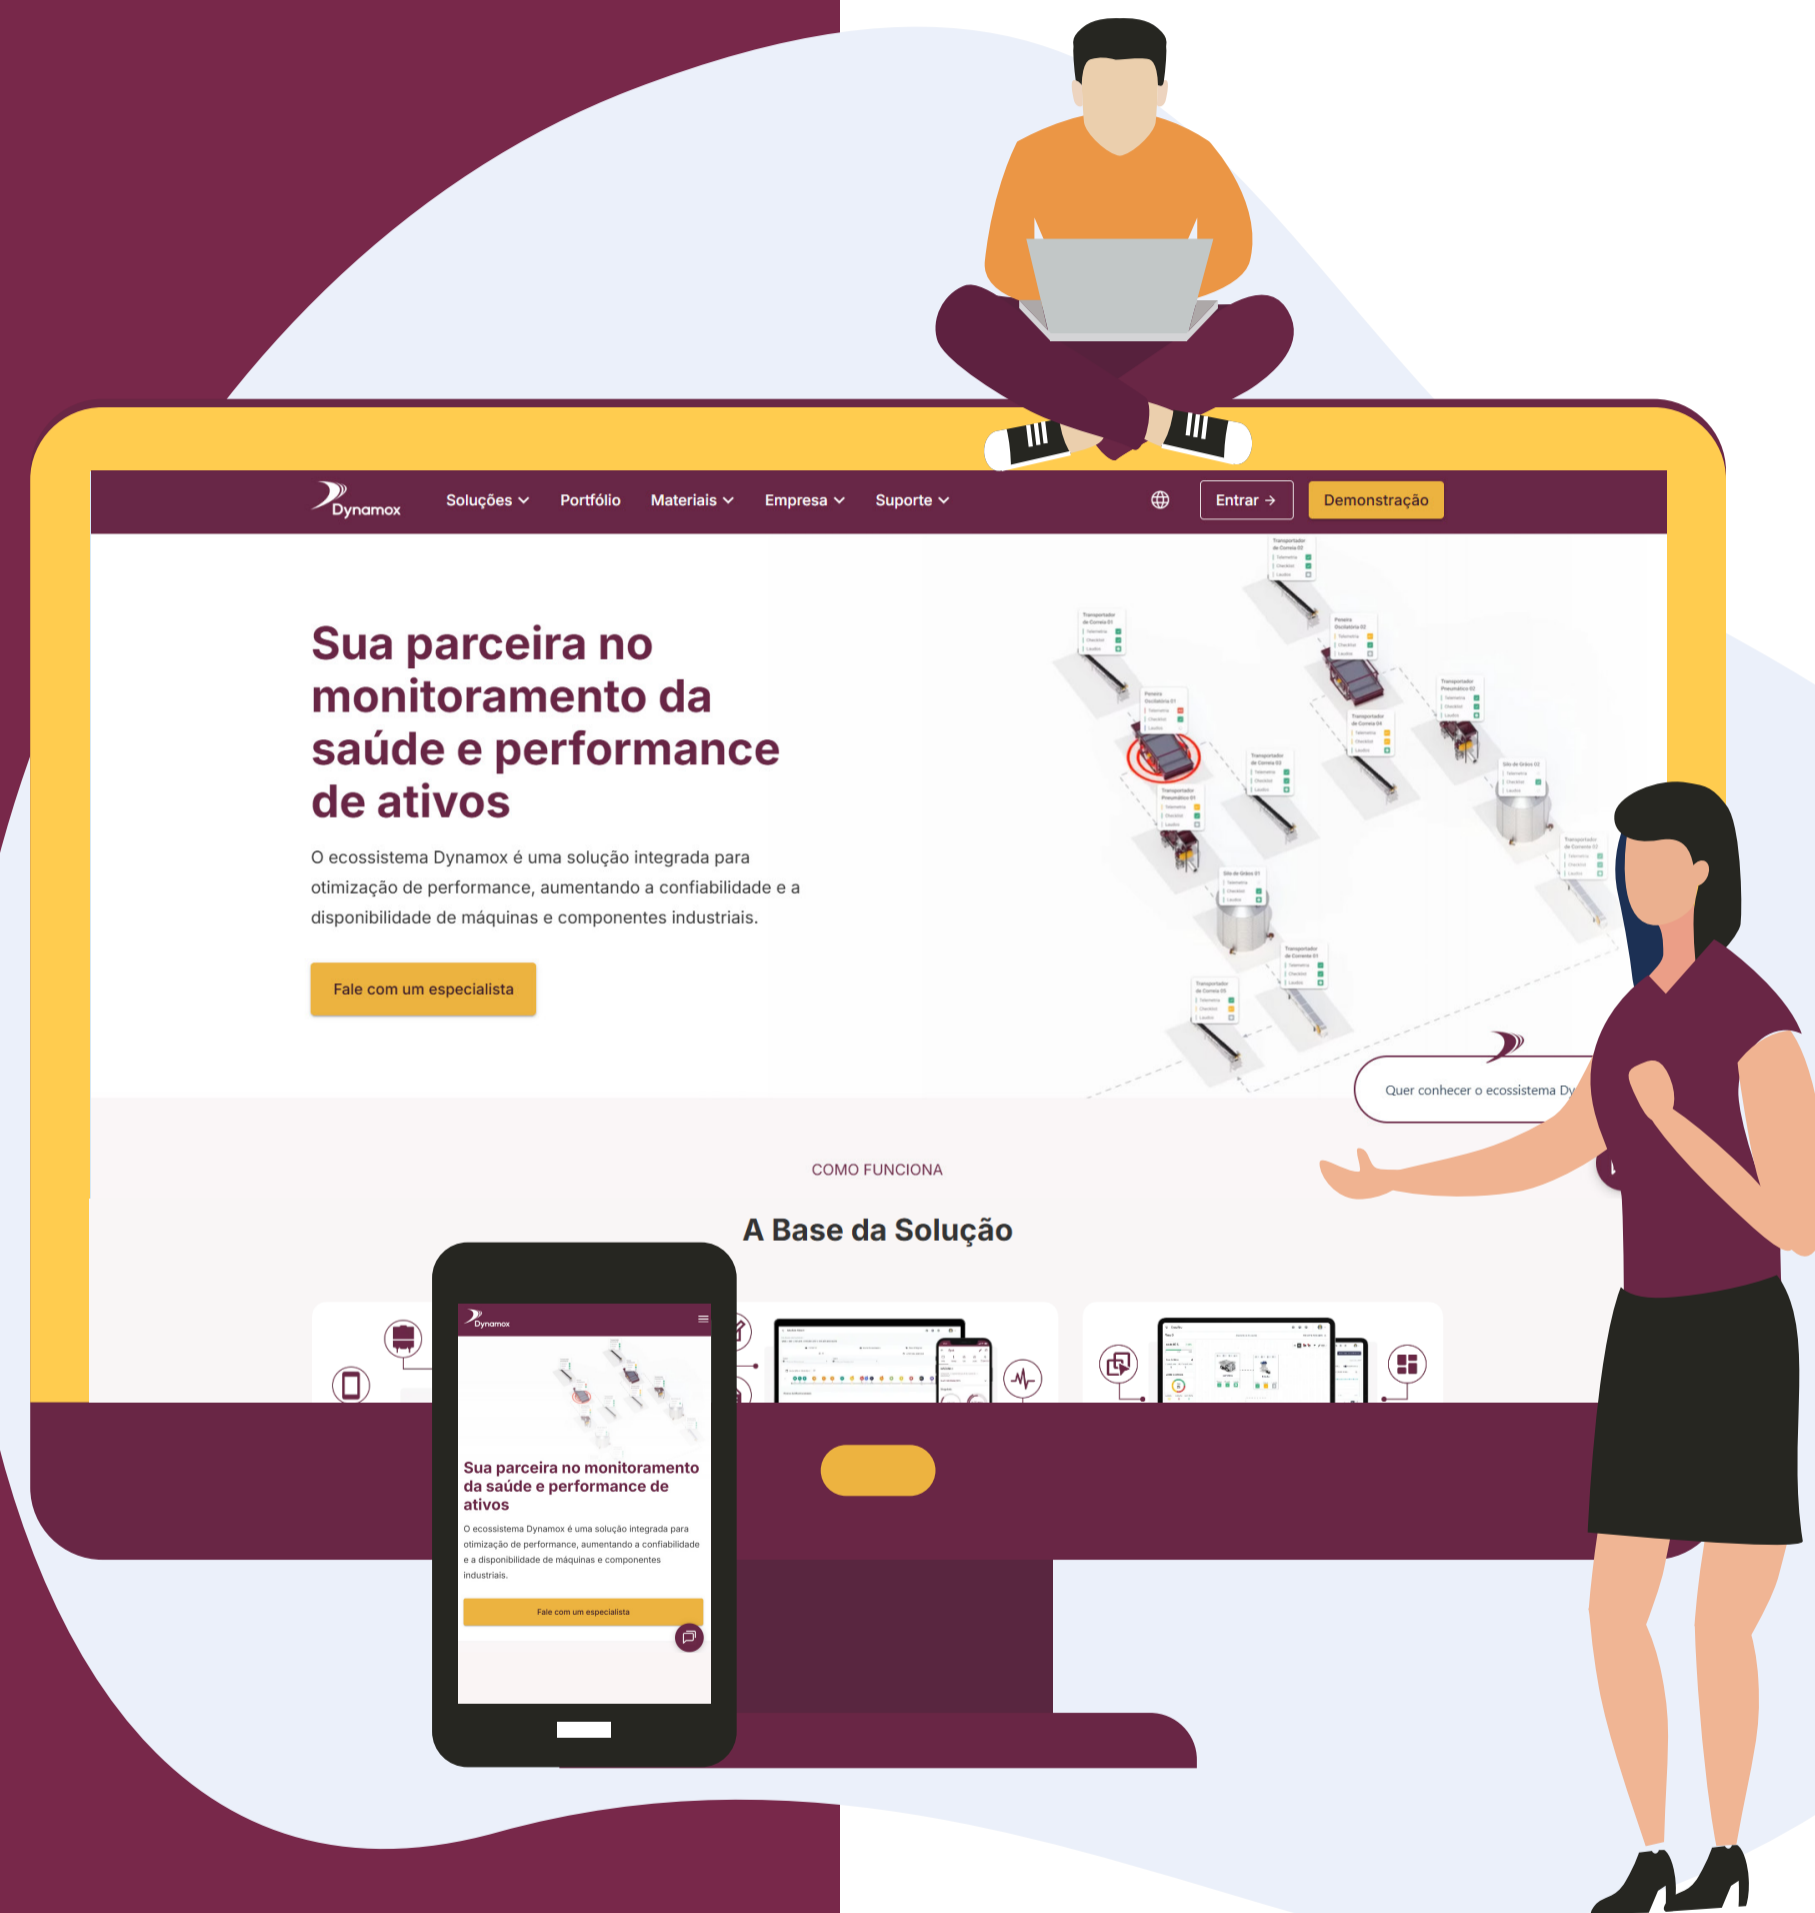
Dynamox Soluções Portfólio Materiais Empresa Suporte Entrar → Demonstração

Sua parceira no monitoramento da saúde e performance de ativos

O ecossistema Dynamox é uma solução integrada para otimização de performance, aumentando a confiabilidade e a disponibilidade de máquinas e componentes industriais.

Fale com um especialista

Quer conhecer o ecossistema Dy

COMO FUNCIONA

A Base da Solução

Dynamox

Sua parceira no monitoramento da saúde e performance de ativos

O ecossistema Dynamox é uma solução integrada para otimização de performance, aumentando a confiabilidade e a disponibilidade de máquinas e componentes industriais.

Fale com um especialista